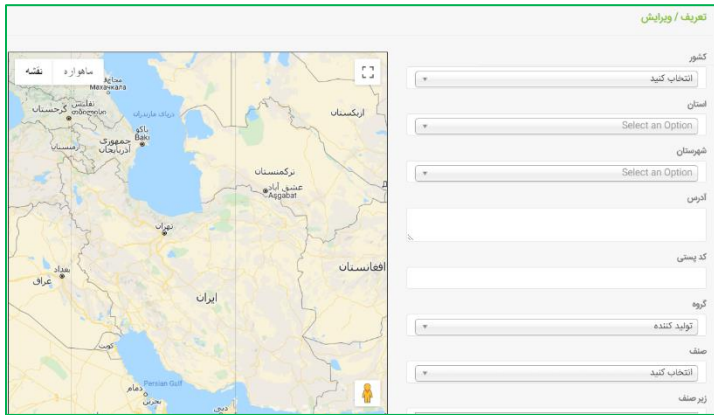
تعریف / ویرایش

کشور
انتخاب کنید

استان
Select an Option

شهرستان
Select an Option

آدرس

کد پستی

گروه
تولید کننده

صنف
انتخاب کنید

زیر صنف

نقشه
ماهواره

محاج
Махачкала
تفلیس
گرجستان
دریای خزر
باکو
Baku
جمهوری
آذربایجان
ارمنستان
ازبکستان
ترکمنستان
عشق آباد
Ashgabat
تهران
بغداد
عراق
ایران
افغانستان
کویت
Persian Gulf
دمام
دوحه
دبی